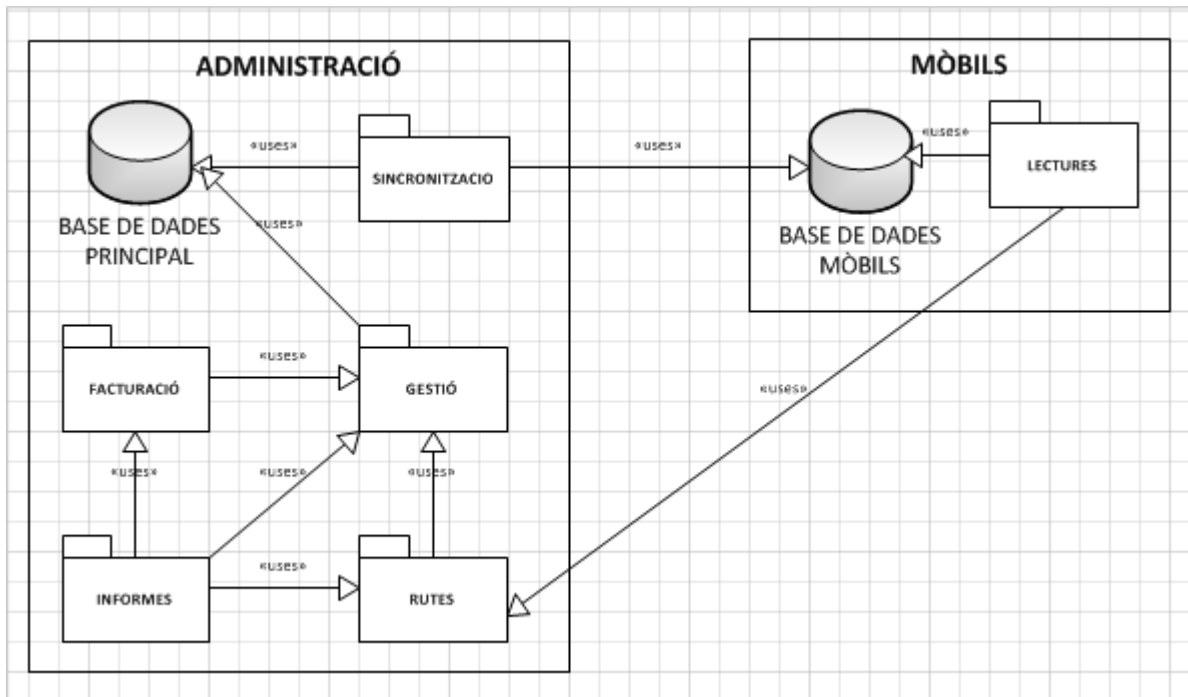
ADMINISTRACIÓ

«uses»

SINCRONITZACIO

BASE DE DADES PRINCIPAL

«uses»

FACTURACIÓ

«uses»

GESTIÓ

«uses»

«uses»

«uses»

INFORMES

«uses»

RUTES

MÒBILS

«uses»

«uses»

LECTURES

BASE DE DADES MÒBILS

«uses»